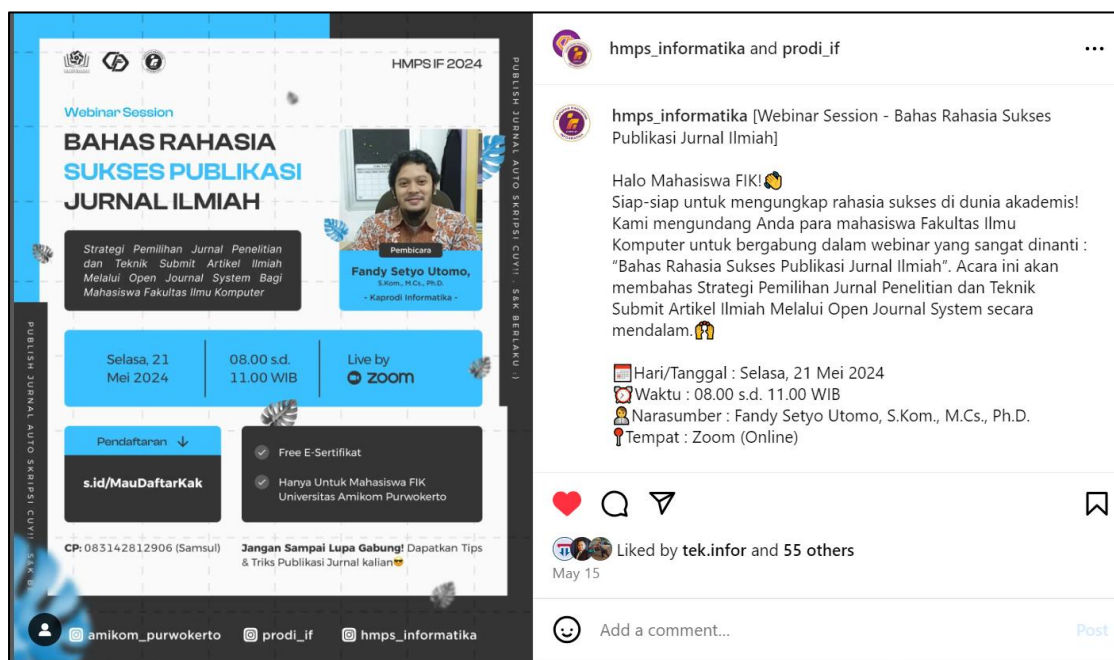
HMPS IF 2024

Webinar Session
BAHAS RAHASIA
SUKSES PUBLIKASI
JURNAL ILMIAH

Strategi Pemilihan Jurnal Penelitian dan Teknik Submit Artikel Ilmiah Melalui Open Journal System Bagi Mahasiswa Fakultas Ilmu Komputer

Pembicara
Fandy Setyo Utomo,
S.Kom., M.Cs., Ph.D.
- Kaprodi Informatika -

PUBLISH JURNAL AUTO SKRIPSI CUY! · S&K BERLAKU :)

| Selasa, 21 Mei 2024 | 08.00 s.d. 11.00 WIB | Live by zoom |
|---|---|---|

Pendaftaran
s.id/MauDaftarKak

Free E-Sertifikat
Hanya Untuk Mahasiswa FIK Universitas Amikom Purwokerto

CP: 083142812906 (Samsul)

Jangan Sampai Lupa Gabung! Dapatkan Tips & Triks Publikasi Jurnal kalian😎

PUBLISH JURNAL AUTO SKRIPSI CUY! · S&K B

amikom_purwokerto prodi_if hmps_informatika

hmps_informatika and prodi_if ...

hmps_informatika [Webinar Session - Bahas Rahasia Sukses Publikasi Jurnal Ilmiah]

Halo Mahasiswa FIK!👋
Siap-siap untuk mengungkap rahasia sukses di dunia akademis! Kami mengundang Anda para mahasiswa Fakultas Ilmu Komputer untuk bergabung dalam webinar yang sangat dinanti : "Bahas Rahasia Sukses Publikasi Jurnal Ilmiah". Acara ini akan membahas Strategi Pemilihan Jurnal Penelitian dan Teknik Submit Artikel Ilmiah Melalui Open Journal System secara mendalam.🙌

📅Hari/Tanggal : Selasa, 21 Mei 2024
⏰Waktu : 08.00 s.d. 11.00 WIB
👨Narasumber : Fandy Setyo Utomo, S.Kom., M.Cs., Ph.D.
📍Tempat : Zoom (Online)

Liked by tek.infor and 55 others
May 15

Add a comment... Post